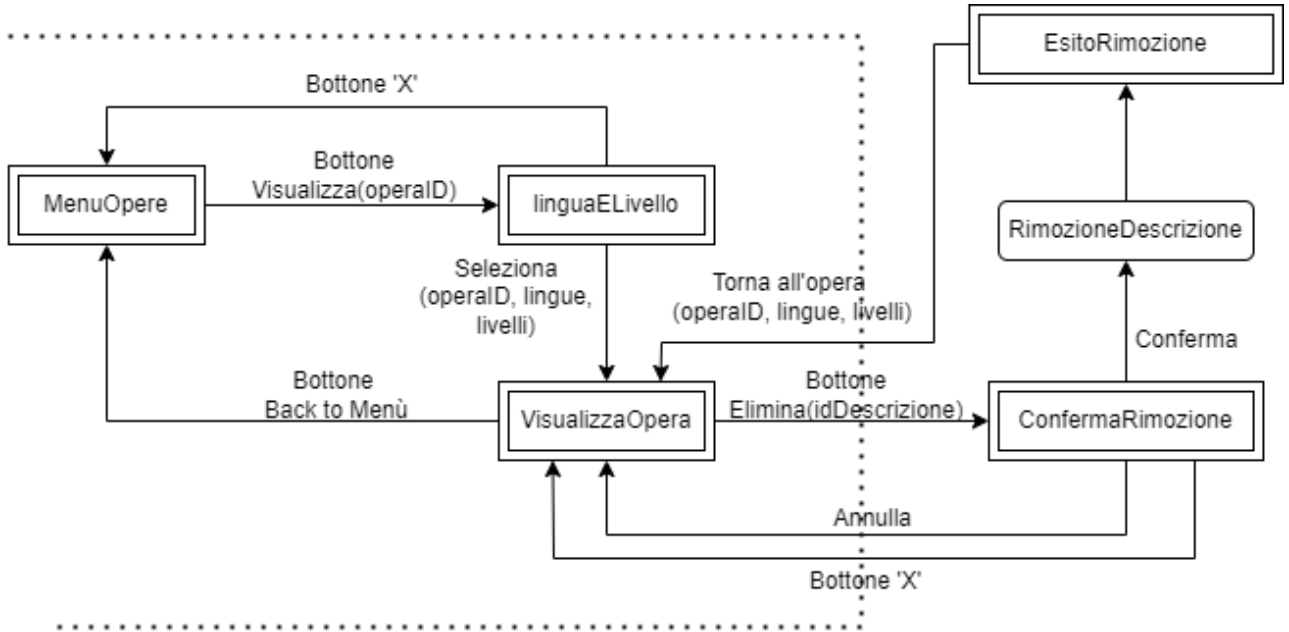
EsitoRimozione

Bottone 'X'

MenuOpere

Bottone Visualizza(operaID)

linguaELivello

RimozioneDescrizione

Seleziona (operaID, lingue, livelli)

Torna all'opera (operaID, lingue, livelli)

Conferma

Bottone Back to Menù

VisualizzaOpera

Bottone Elimina(idDescrizione)

ConfermaRimozione

Annulla

Bottone 'X'